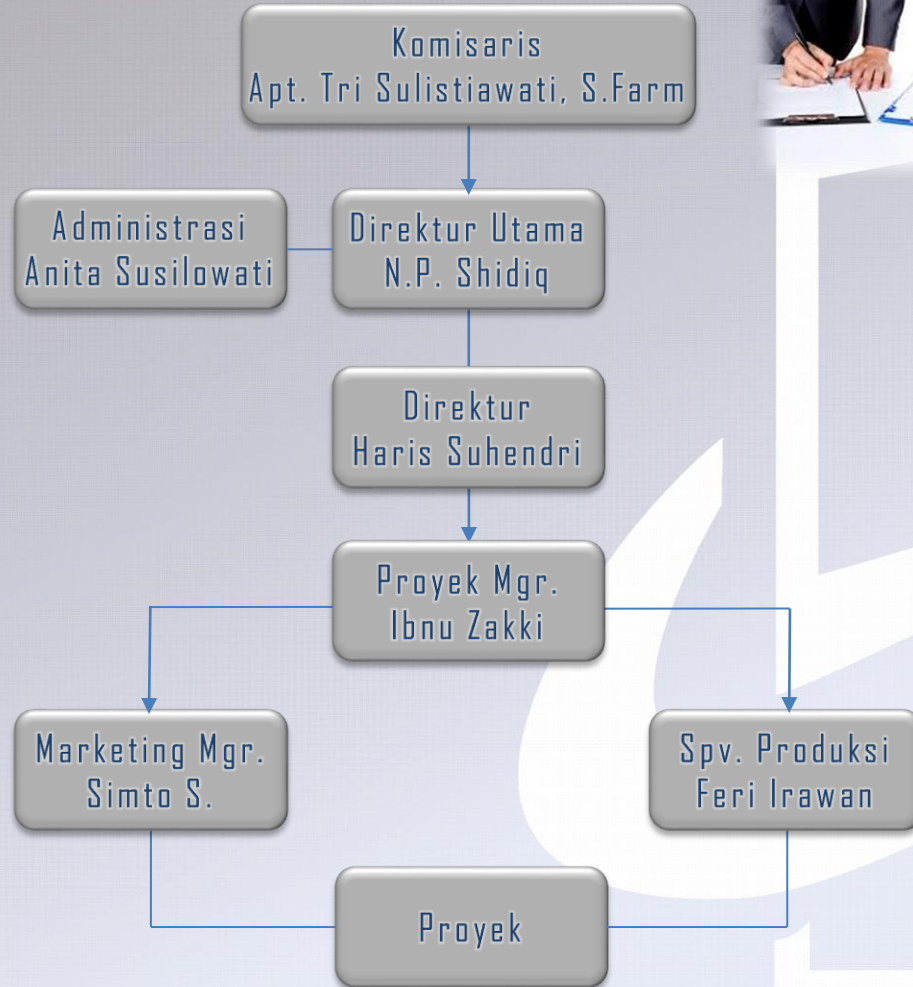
Komisaris
Apt. Tri Sulistiawati, S.Farm

Administrasi
Anita Susilowati

Direktur Utama
N.P. Shidiq

Direktur
Haris Suhendri

Proyek Mgr.
Ibnu Zakki

Marketing Mgr.
Simto S.

Spv. Produksi
Feri Irawan

Proyek